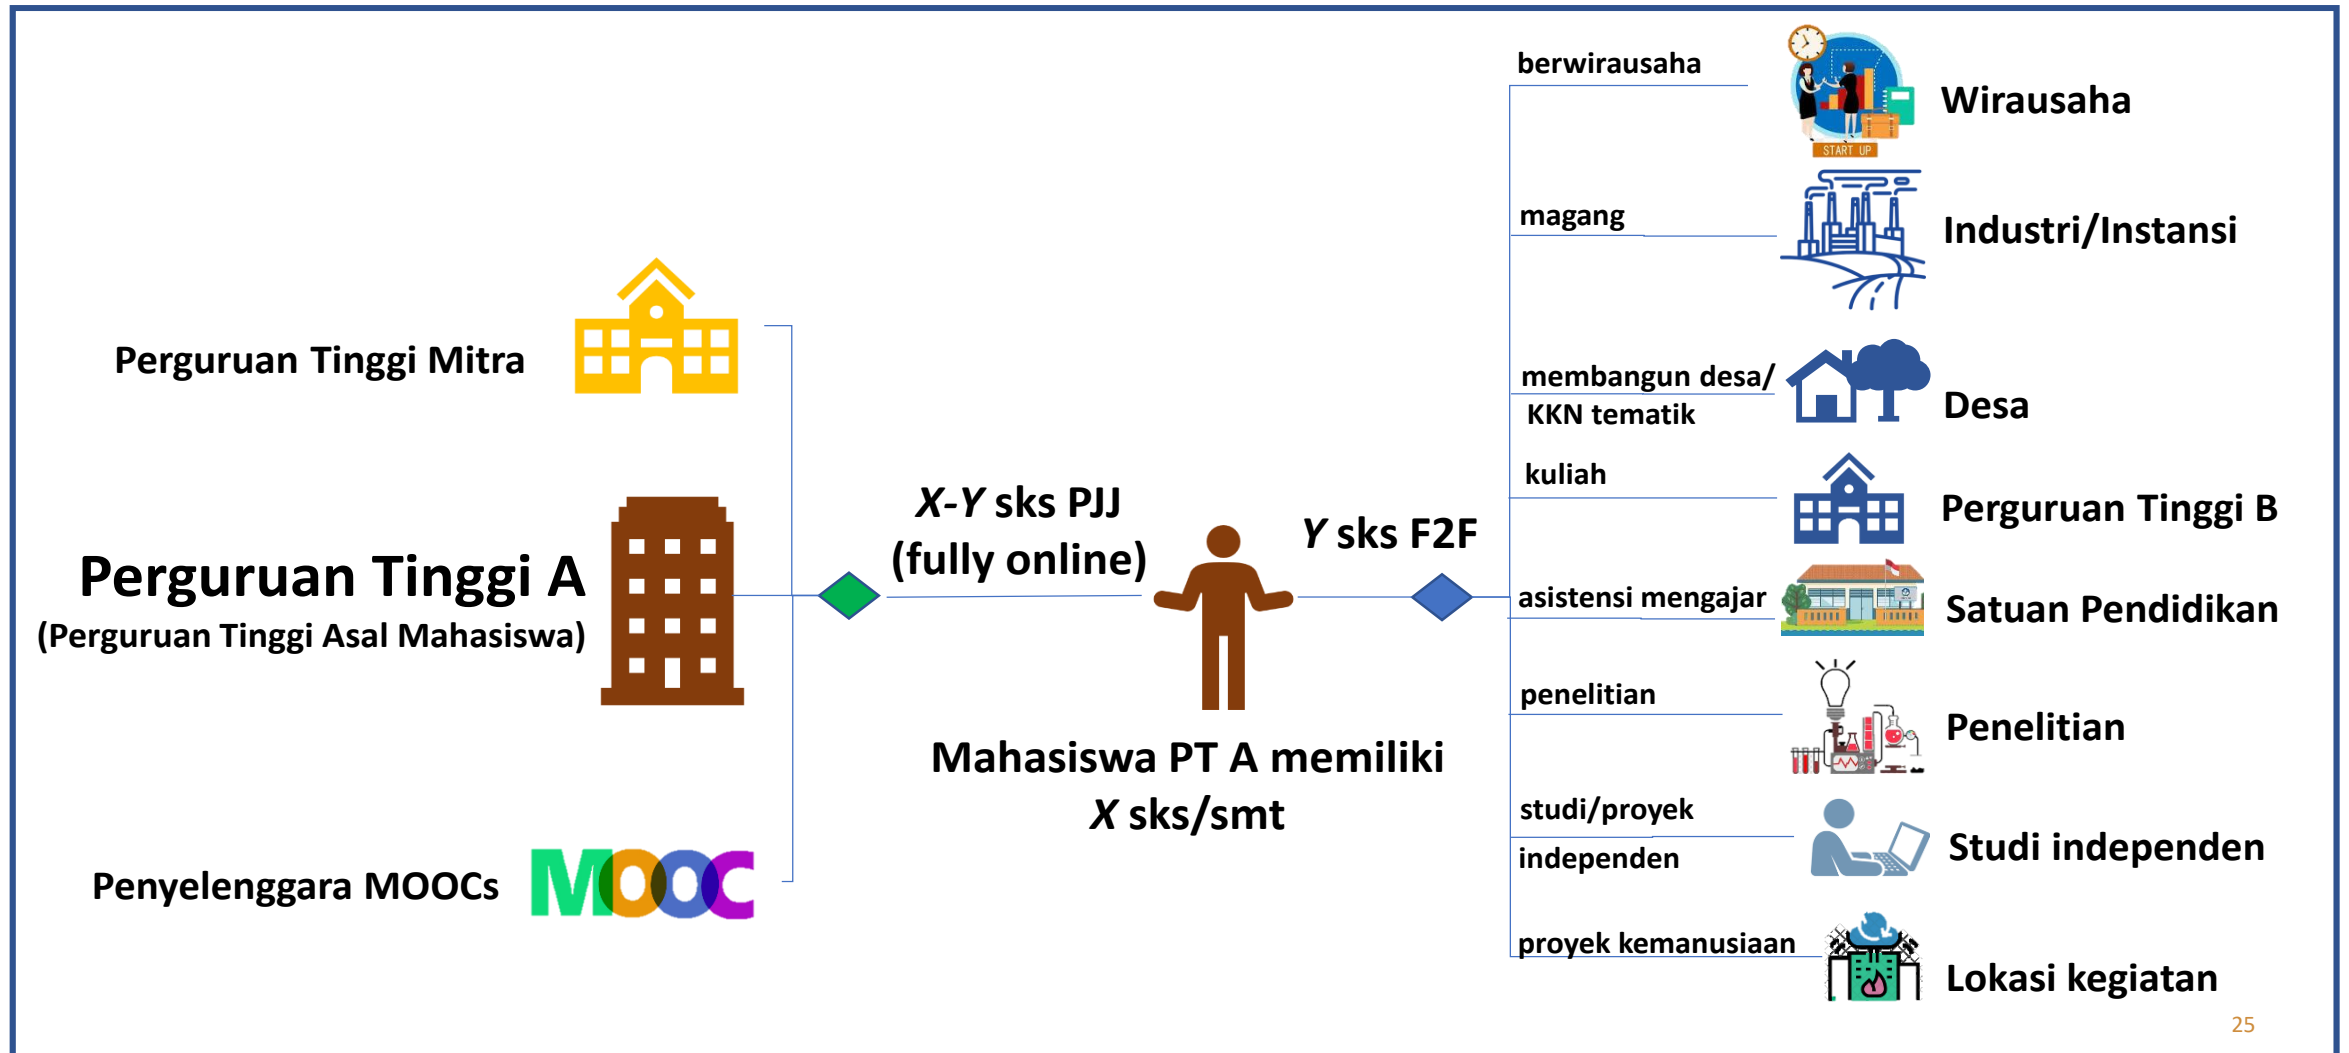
Perguruan Tinggi Mitra

Perguruan Tinggi A
(Perguruan Tinggi Asal Mahasiswa)

Penyelenggara MOOCs

MOOC

*X-Y* sks PJJ
(fully online)

*Y* sks F2F

Mahasiswa PT A memiliki
*X* sks/smt

berwirausaha

START UP

Wirausaha

magang

Industri/Instansi

membangun desa/
KKN tematik

Desa

kuliah

Perguruan Tinggi B

asistensi mengajar

Satuan Pendidikan

penelitian

Penelitian

studi/proyek
independen

Studi independen

proyek kemanusiaan

Lokasi kegiatan

25